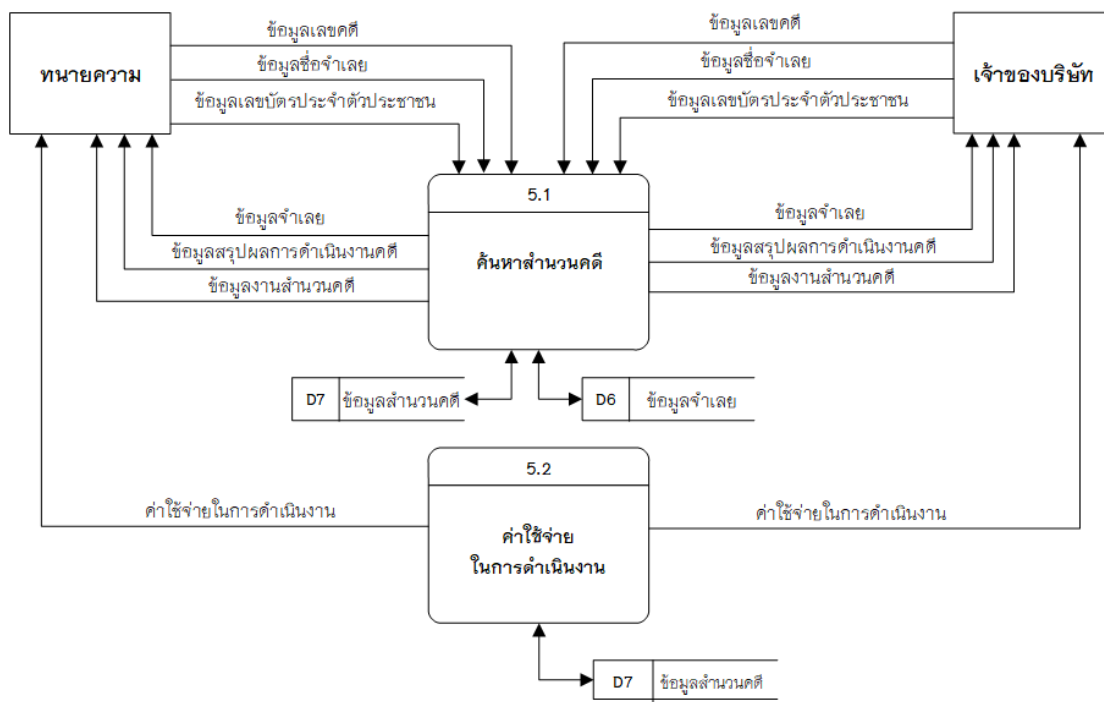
ทนายความ

ข้อมูลเลขคดี
ข้อมูลชื่อจำเลย
ข้อมูลเลขบัตรประจำตัวประชาชน

เจ้าของบริษัท

ข้อมูลเลขคดี
ข้อมูลชื่อจำเลย
ข้อมูลเลขบัตรประจำตัวประชาชน

5.1
ค้นหาสำนวนคดี

ข้อมูลจำเลย
ข้อมูลสรุปผลการดำเนินงานคดี
ข้อมูลงานสำนวนคดี

ข้อมูลจำเลย
ข้อมูลสรุปผลการดำเนินงานคดี
ข้อมูลงานสำนวนคดี

D7 ข้อมูลสำนวนคดี
D6 ข้อมูลจำเลย

5.2
ค่าใช้จ่าย
ในการดำเนินงาน

ค่าใช้จ่ายในการดำเนินงาน
ค่าใช้จ่ายในการดำเนินงาน

D7 ข้อมูลสำนวนคดี